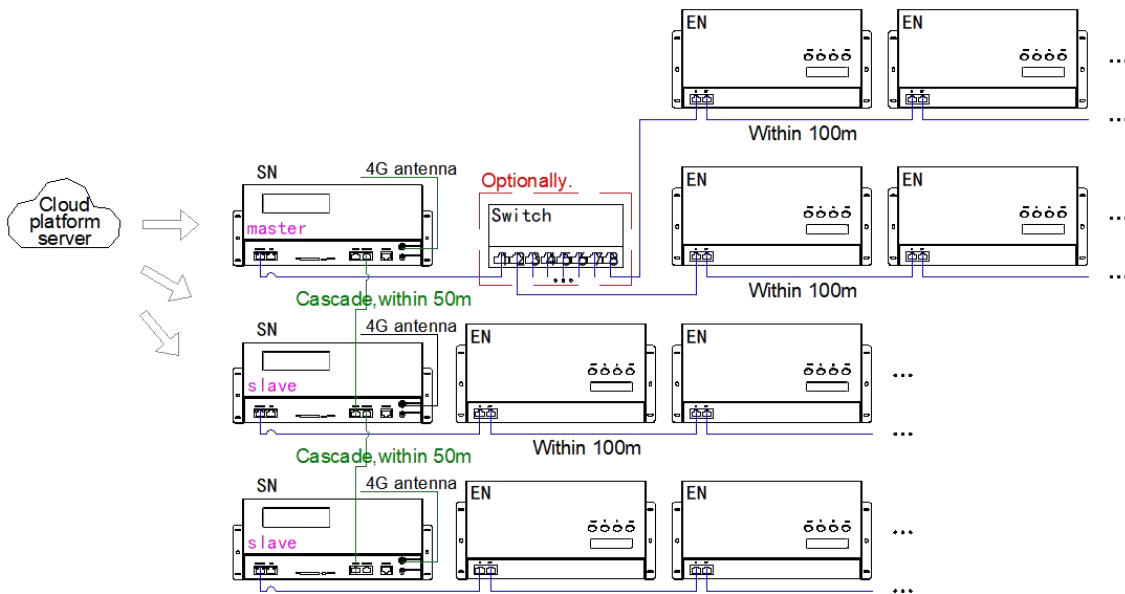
EN
EN
...
...
Within 100m
Cloud platform server
SN
4G antenna
master
Optionally.
Switch
1 2 3 4 5 6 7 8
...
EN
EN
...
...
Within 100m
Cascade,within 50m
SN
4G antenna
slave
EN
EN
...
...
Within 100m
Cascade,within 50m
SN
4G antenna
slave
EN
EN
...
...